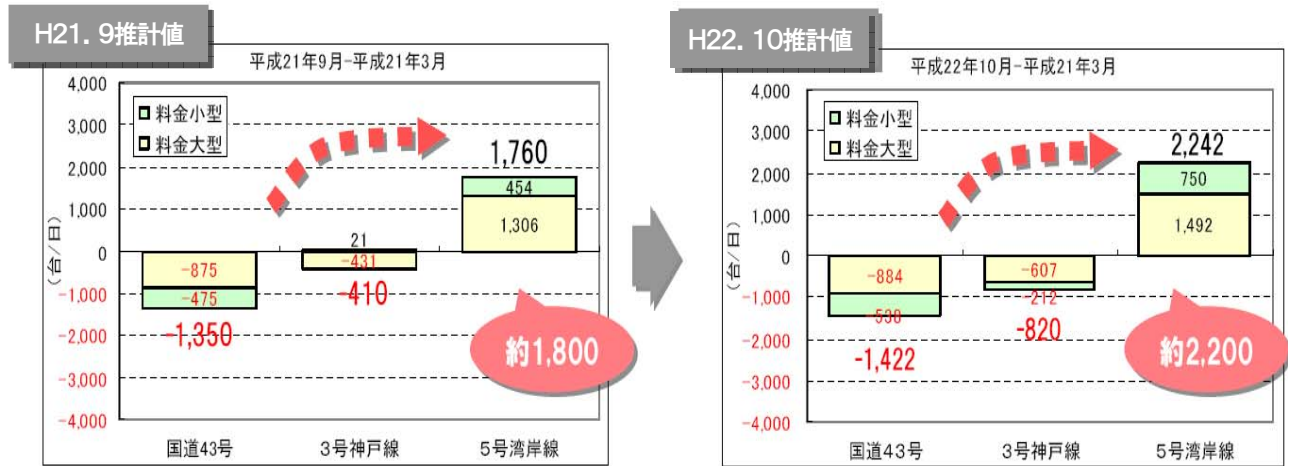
H21. 9推計値

平成21年9月-平成21年3月

料金小型
料金大型

4,000
3,000
2,000
1,000
0
-1,000
-2,000
-3,000
-4,000

（台/日）

1,760
454
1,306

21
-431
-410

-875
-475
-1,350

約1,800

国道43号
3号神戸線
5号湾岸線

H22. 10推計値

平成22年10月-平成21年3月

料金小型
料金大型

4,000
3,000
2,000
1,000
0
-1,000
-2,000
-3,000
-4,000

（台/日）

2,242
750
1,492

-607
-212
-820

-884
-538
-1,422

約2,200

国道43号
3号神戸線
5号湾岸線